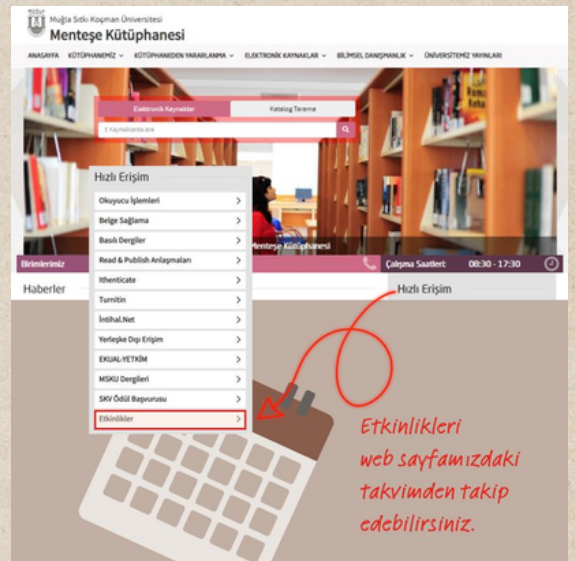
Muğla Sıtkı Koçman Üniversitesi
Menteşe Kütüphanesi

ANASAYFA KÜTÜPHANEMİZ KÜTÜPHANEDEN YARARLANMA ELEKTRONİK KAYNAKLAR BİLİMSEL DANIŞMANLIK ÜNİVERSİTEMİZ YAYINLARI

Elektronik Kaynaklar
Katalog Tarama
E-kaynaklarda ara

Hızlı Erişim
Okuyucu İşlemleri
Belge Sağlama
Basılı Dergiler
Read & Publish Anlaşmaları
Ithenticate
Turnitin
İntihal.Net
Yerleşke Dışı Erişim
EKUAL-YETKİM
MSKU Dergileri
SKV Ödül Başvurusu
Etkinlikler

Menteşe Kütüphanesi
Birimlerimiz
Çalışma Saatleri: 08:30 - 17:30
Haberler
Hızlı Erişim

Etkinlikleri web sayfamızdaki takvimden takip edebilirsiniz.